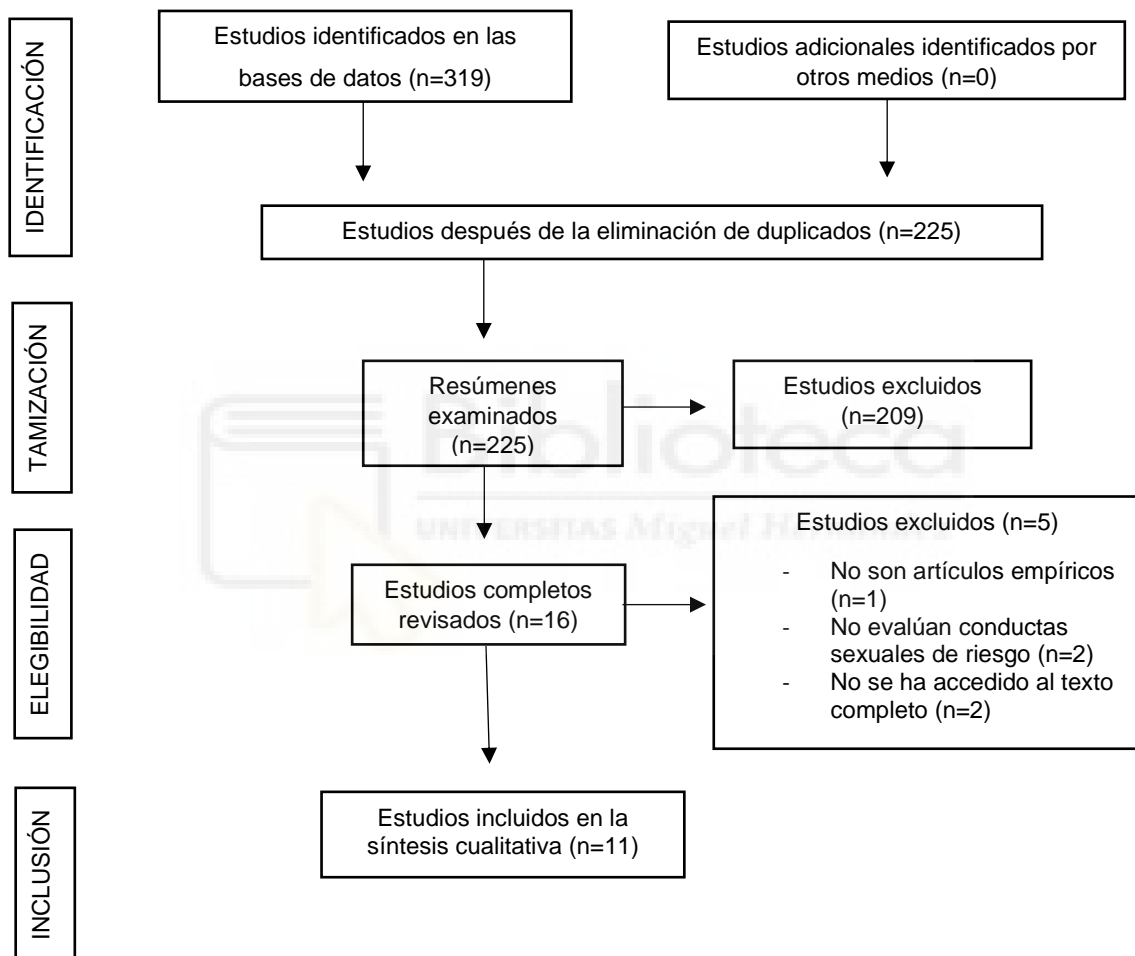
IDENTIFICACIÓN

Estudios identificados en las bases de datos (n=319)

Estudios adicionales identificados por otros medios (n=0)

Estudios después de la eliminación de duplicados (n=225)

TAMIZACIÓN

Resúmenes examinados (n=225)

Estudios excluidos (n=209)

Biblioteca
UNIVERSITAS Miguel Hernández

ELEGIBILIDAD

Estudios completos revisados (n=16)

Estudios excluidos (n=5)

- No son artículos empíricos (n=1)
- No evalúan conductas sexuales de riesgo (n=2)
- No se ha accedido al texto completo (n=2)

INCLUSIÓN

Estudios incluidos en la síntesis cualitativa (n=11)